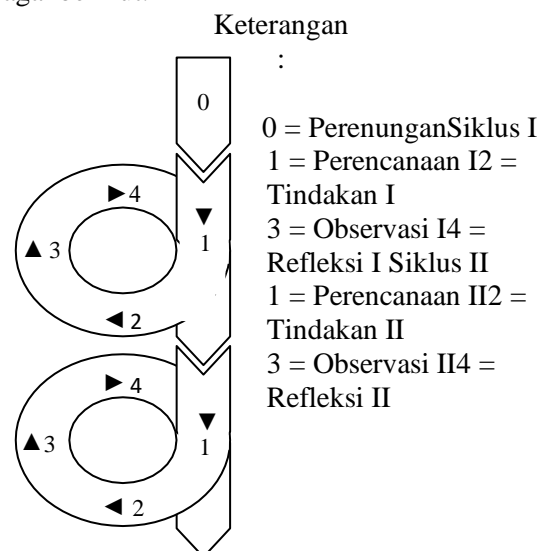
Keterangan

:

0

0 = PerenunganSiklus I 1 = Perencanaan I2 = Tindakan I 3 = Observasi I4 = Refleksi I Siklus II 1 = Perencanaan II2 = Tindakan II 3 = Observasi II4 = Refleksi II

▶4
▼
1
▲3
◀2

▶4
▼
1
▲3
◀2